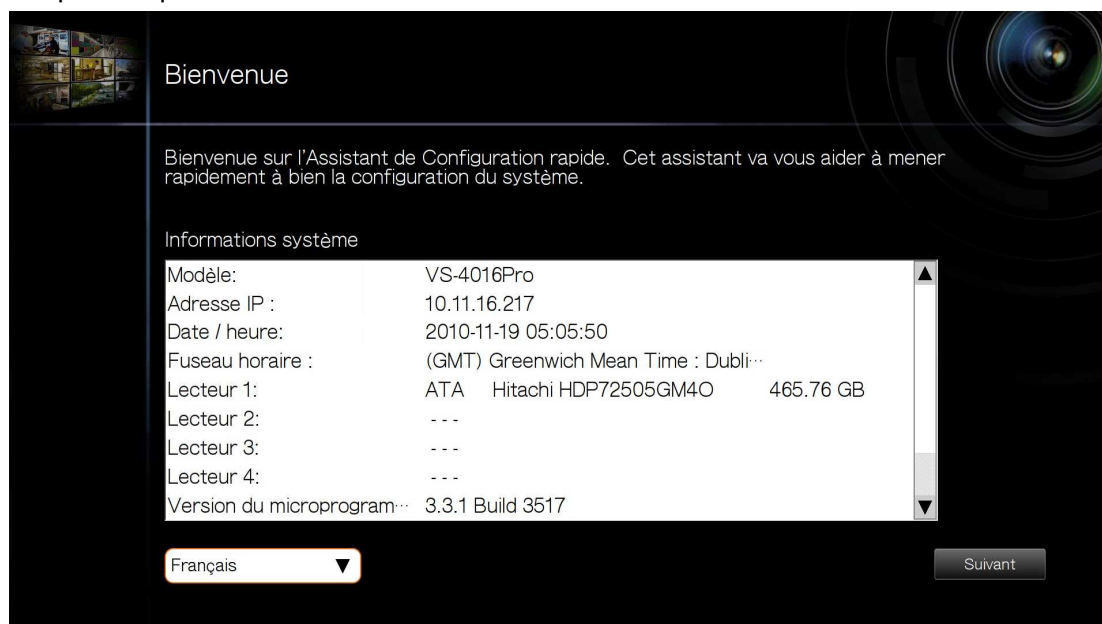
Bienvenue

Bienvenue sur l'Assistant de Configuration rapide. Cet assistant va vous aider à mener rapidement à bien la configuration du système.

Informations système

| | |
|---|---|
| Modèle: | VS-4016Pro |
| Adresse IP : | 10.11.16.217 |
| Date / heure: | 2010-11-19 05:05:50 |
| Fuseau horaire : | (GMT) Greenwich Mean Time : Dubli··· |
| Lecteur 1: | ATA Hitachi HDP72505GM4O 465.76 GB |
| Lecteur 2: | - - - |
| Lecteur 3: | - - - |
| Lecteur 4: | - - - |
| Version du microprogram··· | 3.3.1 Build 3517 |

Français

Suivant